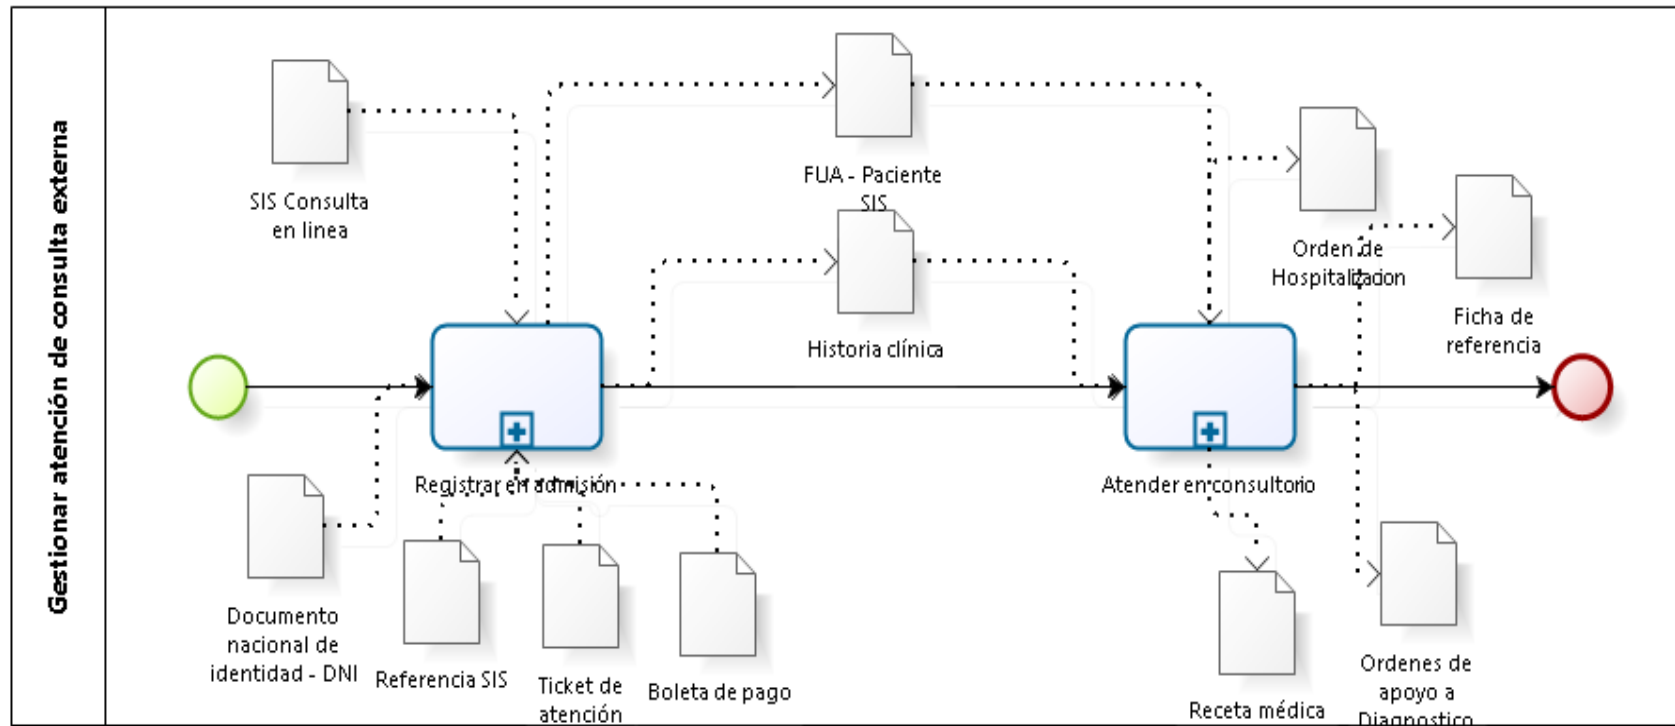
Gestionar atención de consulta externa

SIS Consulta en linea

FUA - Paciente SIS

Historia clínica

Orden de Hospitalizacion

Ficha de referencia

Registrar en admisión

Atender en consultorio

Documento nacional de identidad - DNI

Referencia SIS

Ticket de atención

Boleta de pago

Receta médica

Ordenes de apoyo a Diagnostico